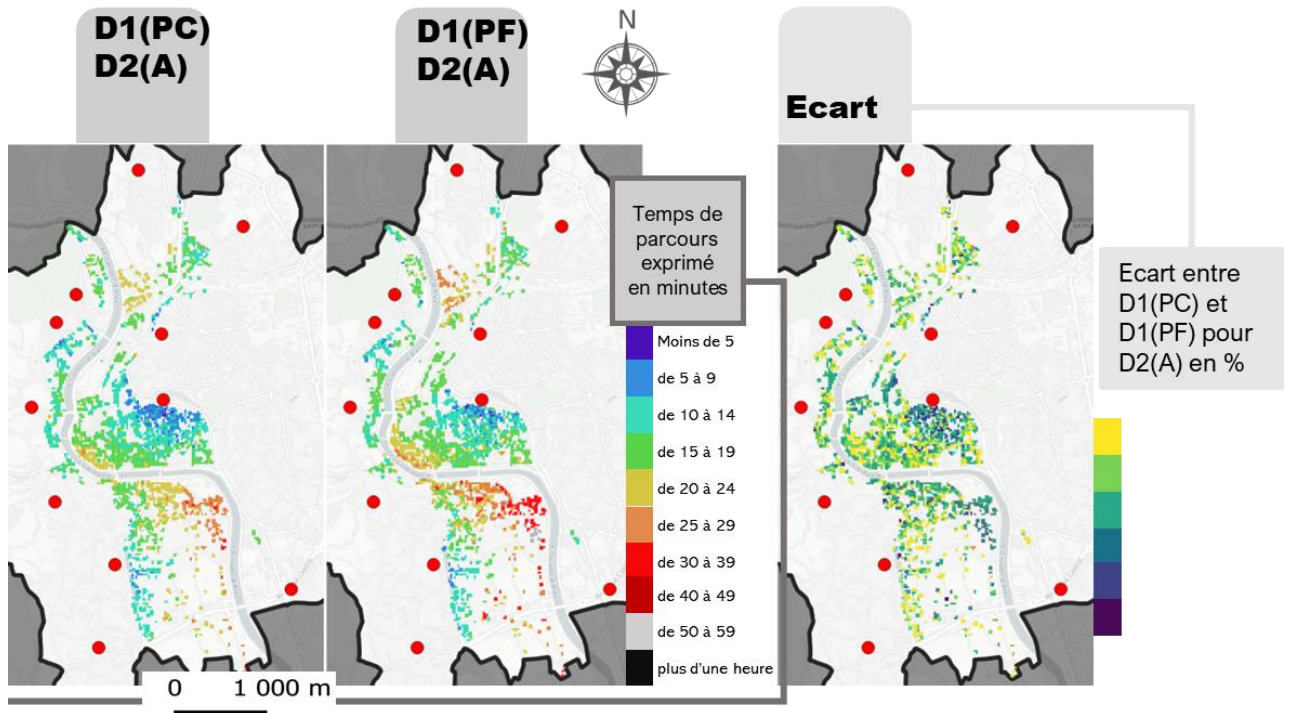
D1(PC)
D2(A)

D1(PF)
D2(A)

N

Ecart

Temps de parcours exprimé en minutes

Moins de 5
de 5 à 9
de 10 à 14
de 15 à 19
de 20 à 24
de 25 à 29
de 30 à 39
de 40 à 49
de 50 à 59
plus d'une heure

Ecart entre D1(PC) et D1(PF) pour D2(A) en %

0 1 000 m